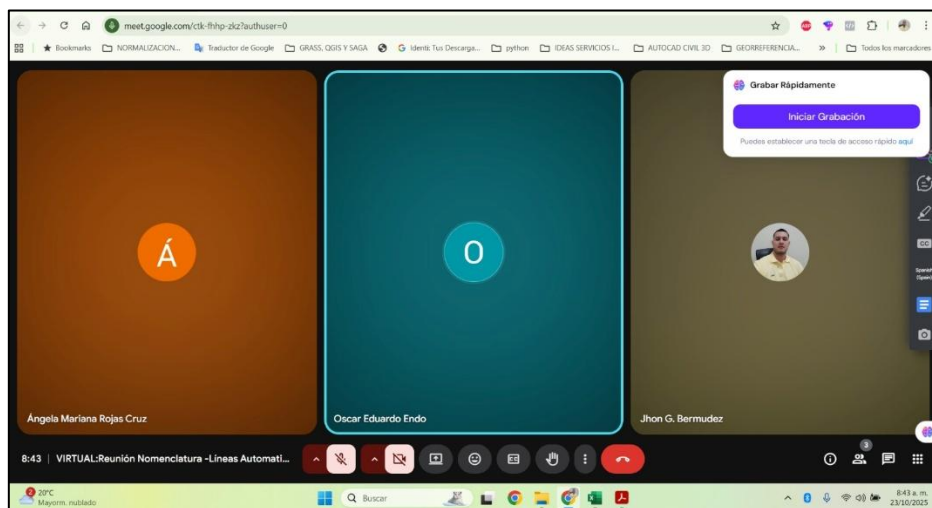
meet.google.com/ctk-fhhp-zkz?authuser=0

Bookmarks NORMALIZACION... Traductor de Google GRASS, QGIS Y SAGA Identi. Tus Descarga... python IDEAS SERVICIOS I... AUTOCAD CIVIL 3D GEOREFERENCIA... » Todos los marcadores

Grabar Rápidamente

Iniciar Grabación

Puedes establecer una tecla de acceso rápido aquí

Á

O

Ángela Mariana Rojas Cruz

Oscar Eduardo Endo

Jhon G. Bermudez

8:43 | VIRTUAL:Reunión Nomenclatura -Líneas Automati...

3

20°C
Mayorm. nublado

Buscar

8:43 a. m.
23/10/2025